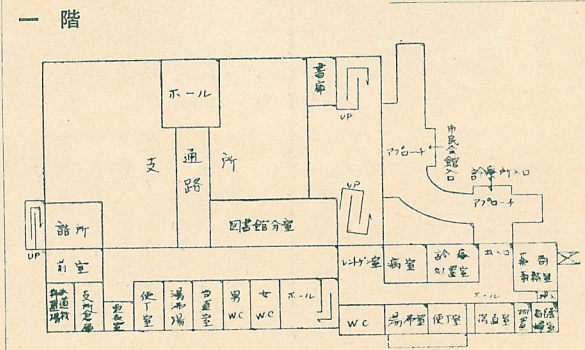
一 階

ホール

書庫

UP

支

通路

所

アプローチ

市民会館入口

診療所入口

アプローチ

UP

図書館分室

詰所

UP

前室

レントゲン室

病室

診療処置室

ホール

事務所

係員控室

支所倉庫

宿直室

便所

湯沸場

当直室

男 WC

女 WC

ホール

WC

湯沸室

便所

消毒室

薬局

看護婦室